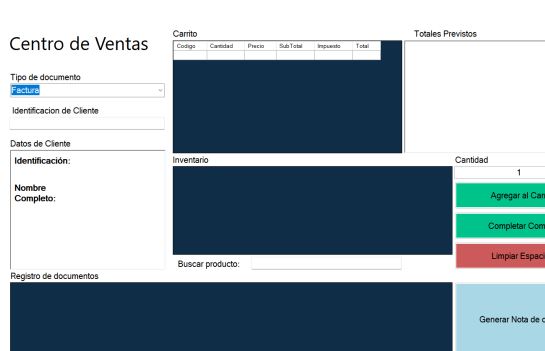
Centro de Ventas

Tipo de documento

Factura

Identificacion de Cliente

Datos de Cliente

Identificación:

Nombre Completo:

Carrito

| Codigo | Cantidad | Precio | SubTotal | Impuesto | Total |
|---|---|---|---|---|---|
| | | | | | |

Totales Previstos

Inventario

Cantidad

1

Agregar al Ca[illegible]

Completar Com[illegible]

Limpiar Espaci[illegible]

Buscar producto:

Registro de documentos

Generar Nota de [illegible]